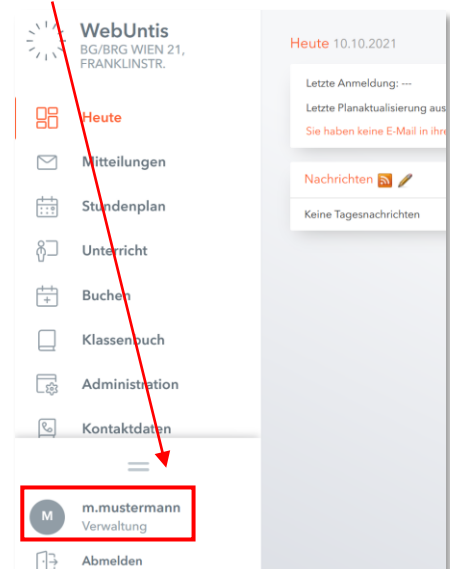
WebUntis
BG/BRG WIEN 21, FRANKLINSTR.

Heute

Mitteilungen

Stundenplan

Unterricht

Buchen

Klassenbuch

Administration

Kontaktdaten

M
m.mustermann
Verwaltung

Abmelden

Heute 10.10.2021

Letzte Anmeldung: ---

Letzte Planaktualisierung aus

Sie haben keine E-Mail in ihre

Nachrichten

Keine Tagesnachrichten